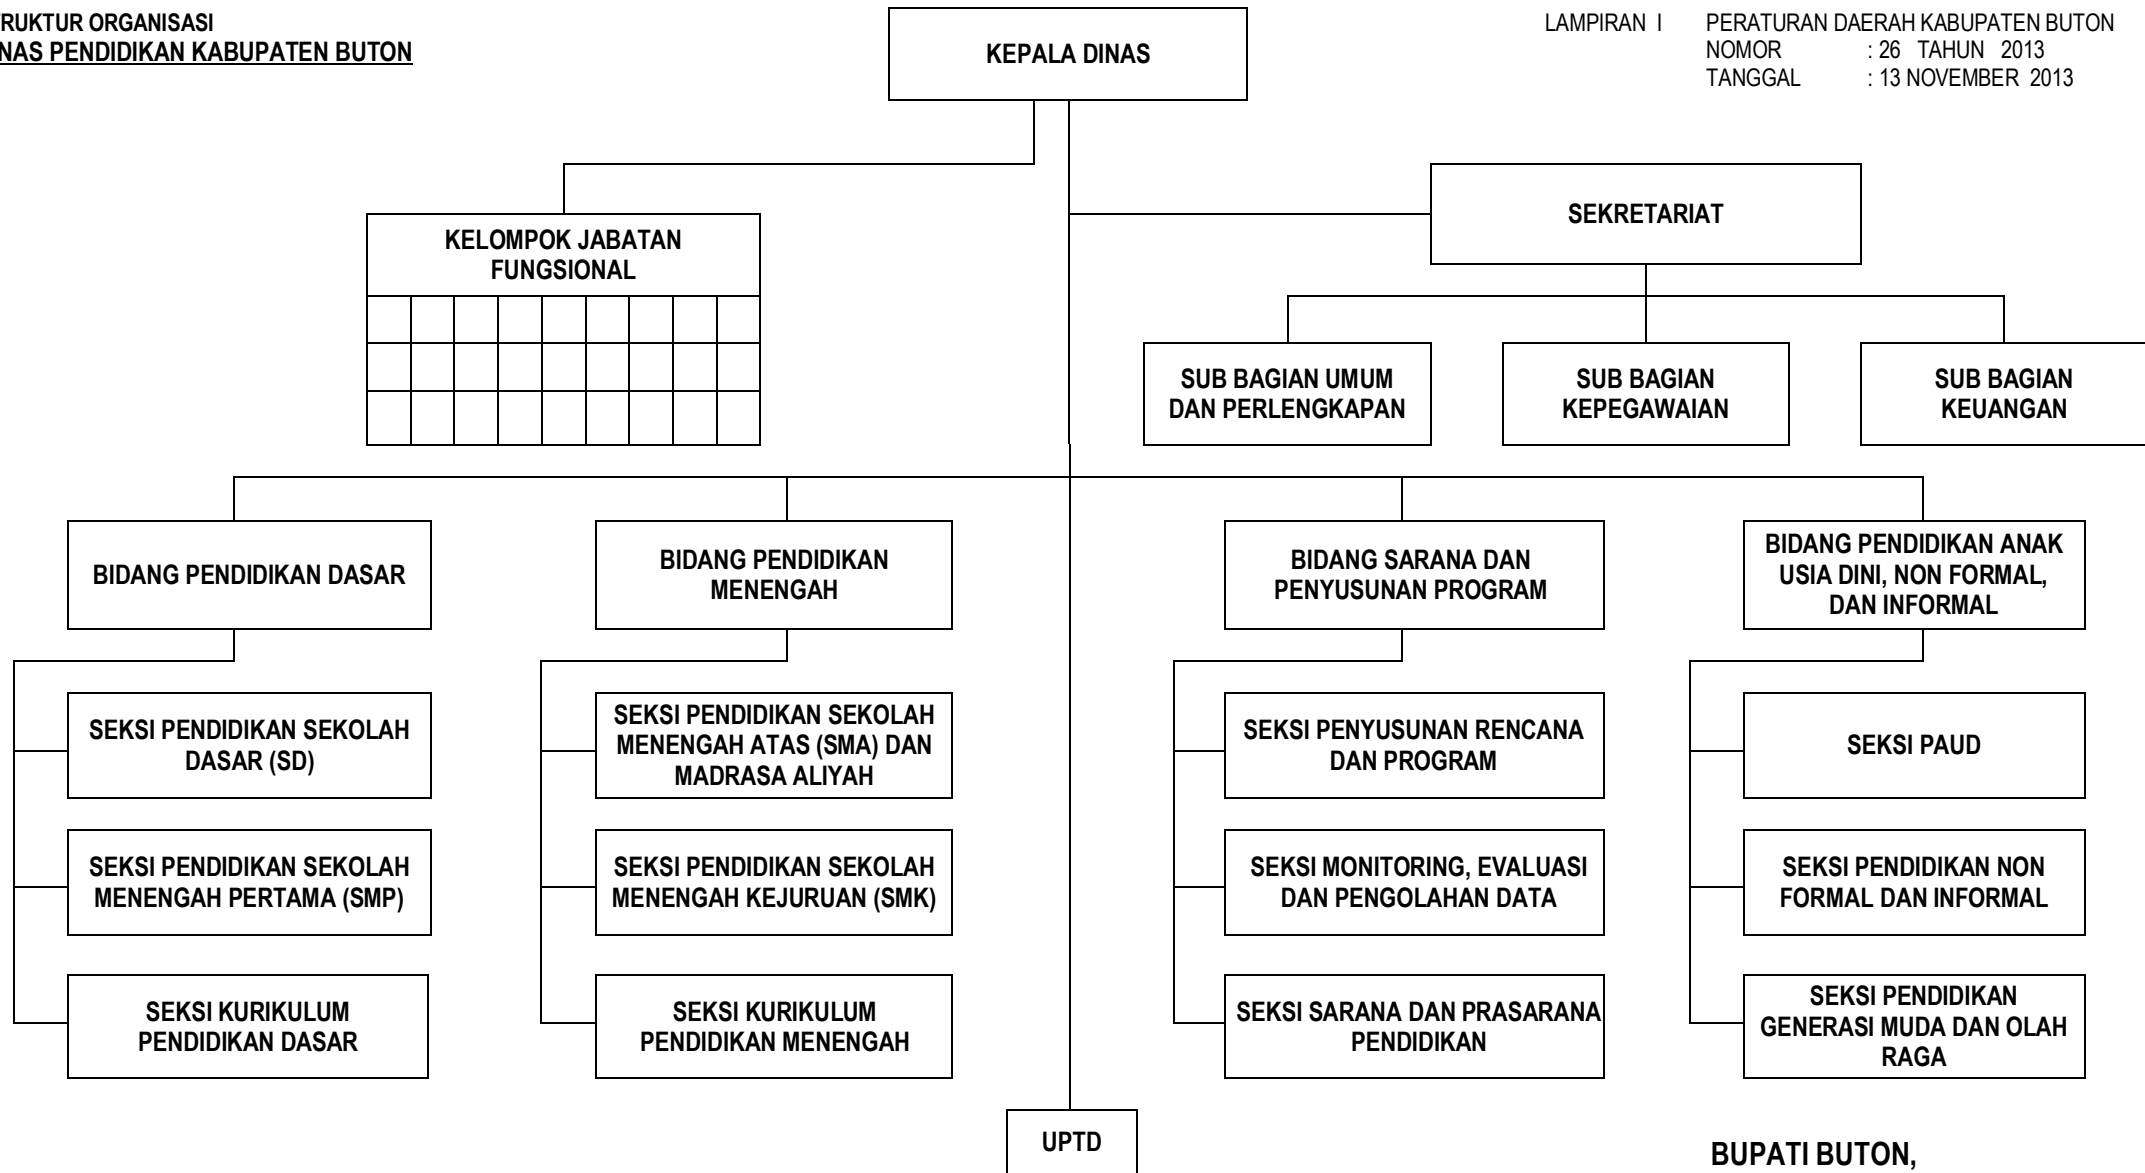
RUKTUR ORGANISASI
NAS PENDIDIKAN KABUPATEN BUTON

KEPALA DINAS

LAMPIRAN I PERATURAN DAERAH KABUPATEN BUTON
NOMOR : 26 TAHUN 2013
TANGGAL : 13 NOVEMBER 2013

KELOMPOK JABATAN FUNGSIONAL

SEKRETARIAT

SUB BAGIAN UMUM DAN PERLENGKAPAN

SUB BAGIAN KEPEGAWAIAN

SUB BAGIAN KEUANGAN

BIDANG PENDIDIKAN DASAR

BIDANG PENDIDIKAN MENENGAH

BIDANG SARANA DAN PENYUSUNAN PROGRAM

BIDANG PENDIDIKAN ANAK USIA DINI, NON FORMAL, DAN INFORMAL

SEKSI PENDIDIKAN SEKOLAH DASAR (SD)

SEKSI PENDIDIKAN SEKOLAH MENENGAH PERTAMA (SMP)

SEKSI KURIKULUM PENDIDIKAN DASAR

SEKSI PENDIDIKAN SEKOLAH MENENGAH ATAS (SMA) DAN MADRASA ALIYAH

SEKSI PENDIDIKAN SEKOLAH MENENGAH KEJURUAN (SMK)

SEKSI KURIKULUM PENDIDIKAN MENENGAH

SEKSI PENYUSUNAN RENCANA DAN PROGRAM

SEKSI MONITORING, EVALUASI DAN PENGOLAHAN DATA

SEKSI SARANA DAN PRASARANA PENDIDIKAN

SEKSI PAUD

SEKSI PENDIDIKAN NON FORMAL DAN INFORMAL

SEKSI PENDIDIKAN GENERASI MUDA DAN OLAH RAGA

UPTD

BUPATI BUTON,